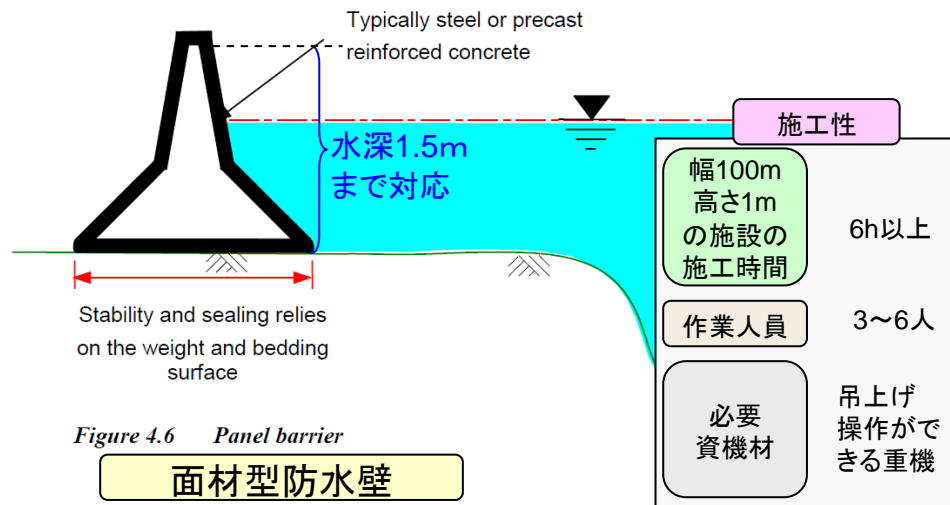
Typically steel or precast reinforced concrete

水深1.5m まで対応

Stability and sealing relies on the weight and bedding surface

Figure 4.6 Panel barrier

面材型防水壁

施工性

| 幅100m 高さ1m の施設の 施工時間 | 6h以上 |
|---|---|
| 作業人員 | 3～6人 |
| 必要 資機材 | 吊上げ 操作ができる重機 |